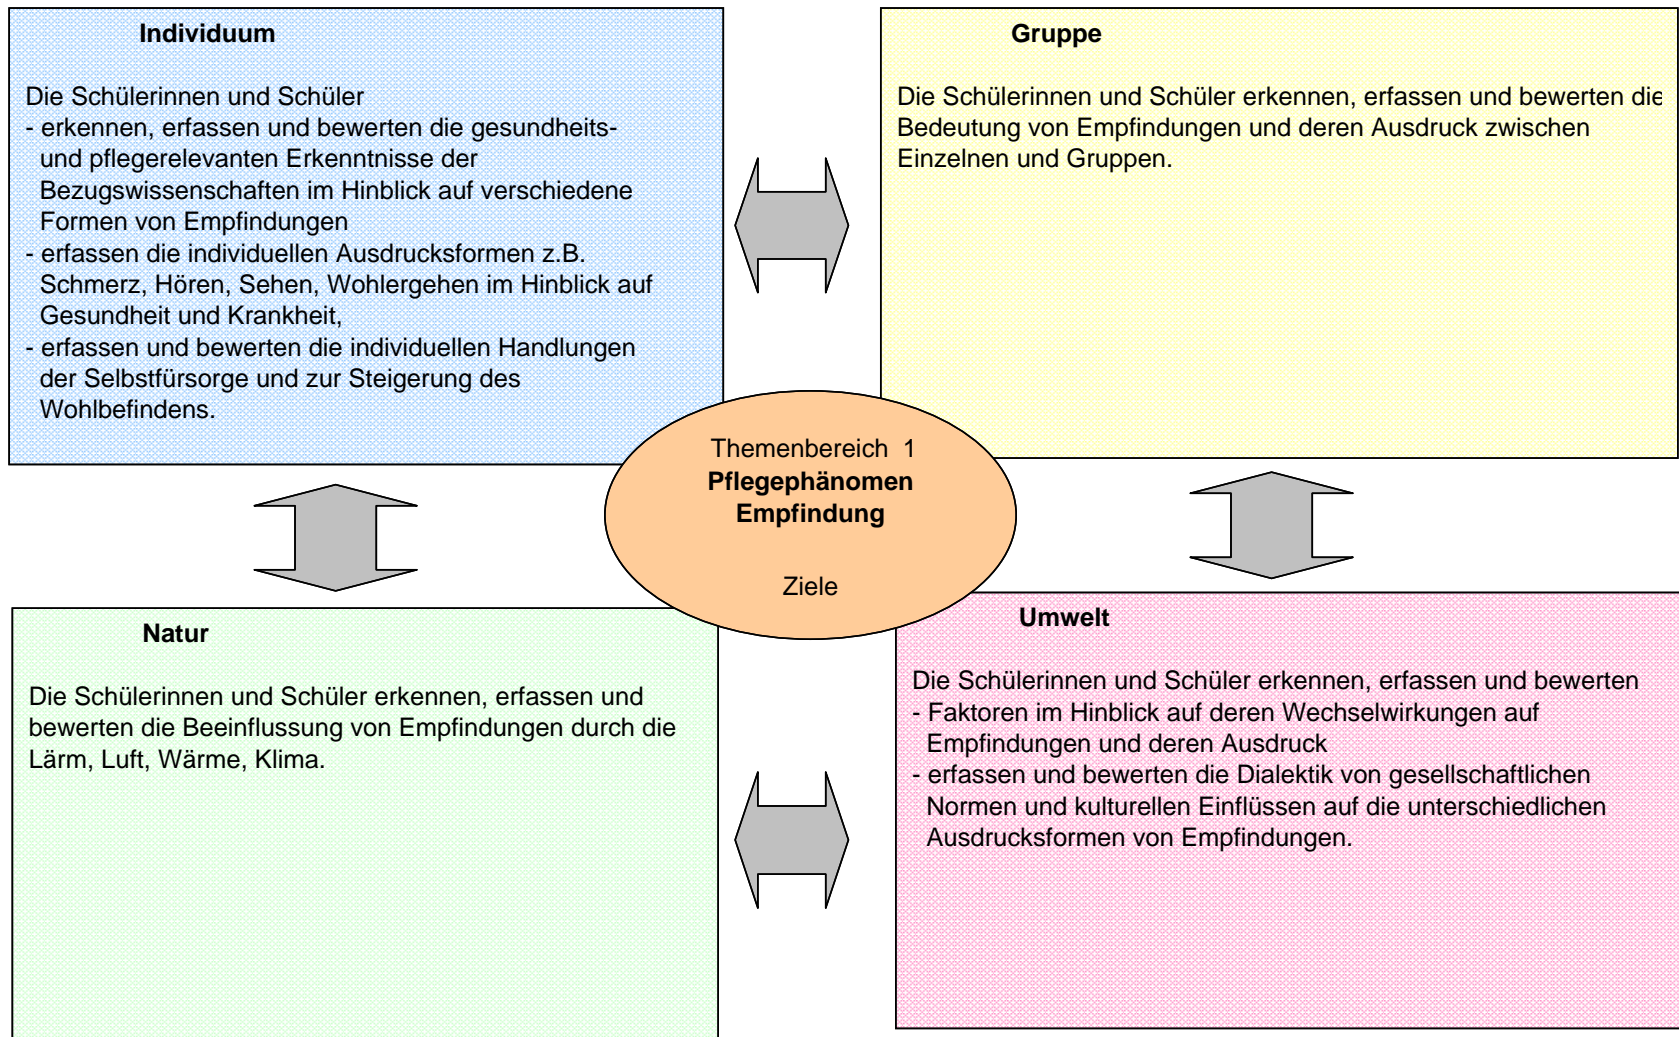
Individuum

Die Schülerinnen und Schüler
- erkennen, erfassen und bewerten die gesundheits- und pflegerelevanten Erkenntnisse der Bezugswissenschaften im Hinblick auf verschiedene Formen von Empfindungen
- erfassen die individuellen Ausdrucksformen z.B. Schmerz, Hören, Sehen, Wohlergehen im Hinblick auf Gesundheit und Krankheit,
- erfassen und bewerten die individuellen Handlungen der Selbstfürsorge und zur Steigerung des Wohlbefindens.

Gruppe

Die Schülerinnen und Schüler erkennen, erfassen und bewerten die Bedeutung von Empfindungen und deren Ausdruck zwischen Einzelnen und Gruppen.

Themenbereich 1
Pflegephänomen
Empfindung

Ziele

Natur

Die Schülerinnen und Schüler erkennen, erfassen und bewerten die Beeinflussung von Empfindungen durch die Lärm, Luft, Wärme, Klima.

Umwelt

Die Schülerinnen und Schüler erkennen, erfassen und bewerten
- Faktoren im Hinblick auf deren Wechselwirkungen auf Empfindungen und deren Ausdruck
- erfassen und bewerten die Dialektik von gesellschaftlichen Normen und kulturellen Einflüssen auf die unterschiedlichen Ausdrucksformen von Empfindungen.